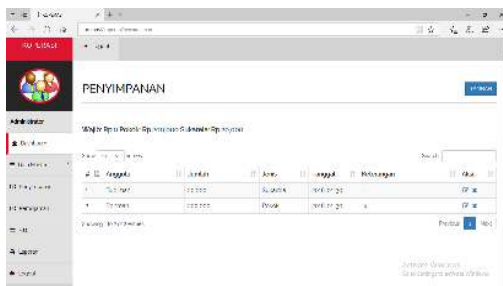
PENYIMPANAN

Administrator

Wajib: Rp 0 Pokok: Rp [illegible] Sukarela: Rp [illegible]

Search:

| # | Anggota | Jumlah | Jenis | Tanggal | Keterangan | Aksi |
|---|---|---|---|---|---|---|
| 1 | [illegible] | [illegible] | Sukarela | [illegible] | | |
| 2 | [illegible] | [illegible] | Pokok | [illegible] | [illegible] | |

Previous 1 Next

Laporan

Logout